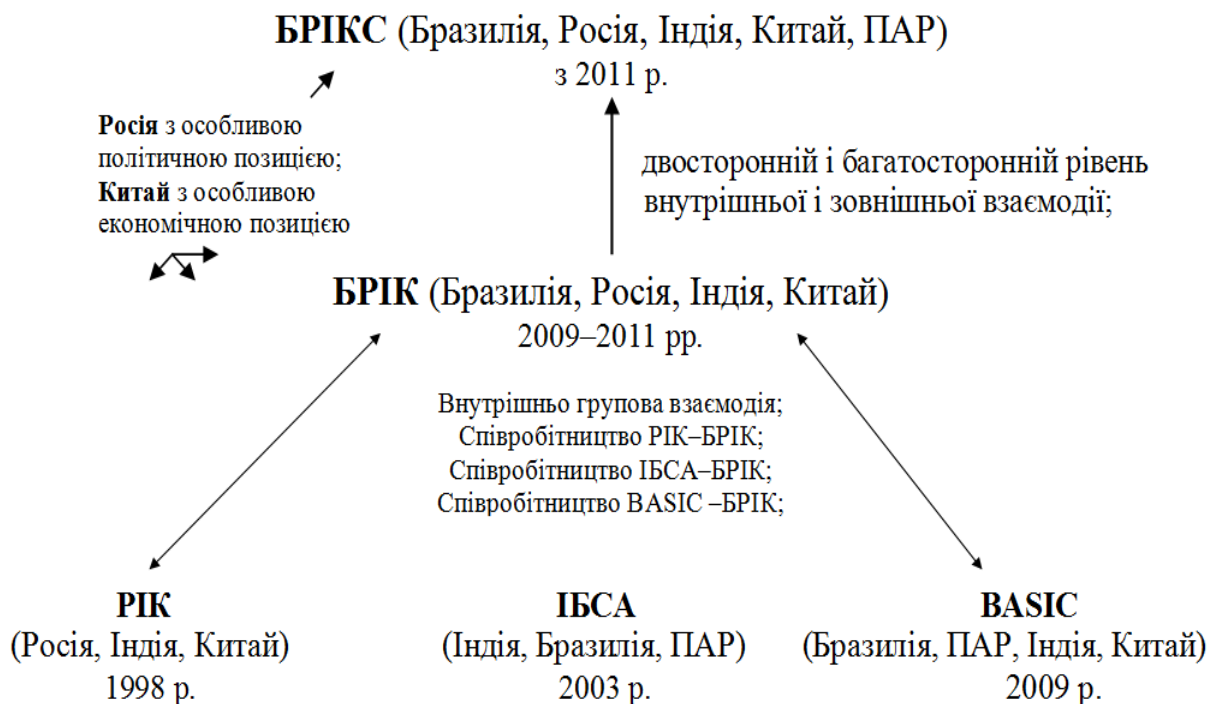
**БРІКС** (Бразилія, Росія, Індія, Китай, ПАР)
з 2011 р.

**Росія** з особливою політичною позицією;
**Китай** з особливою економічною позицією

двосторонній і багатосторонній рівень внутрішньої і зовнішньої взаємодії;

**БРІК** (Бразилія, Росія, Індія, Китай)
2009–2011 рр.

Внутрішньо групова взаємодія;
Співробітництво РІК–БРІК;
Співробітництво ІБСА–БРІК;
Співробітництво BASIC –БРІК;

**РІК**
(Росія, Індія, Китай)
1998 р.

**ІБСА**
(Індія, Бразилія, ПАР)
2003 р.

**BASIC**
(Бразилія, ПАР, Індія, Китай)
2009 р.